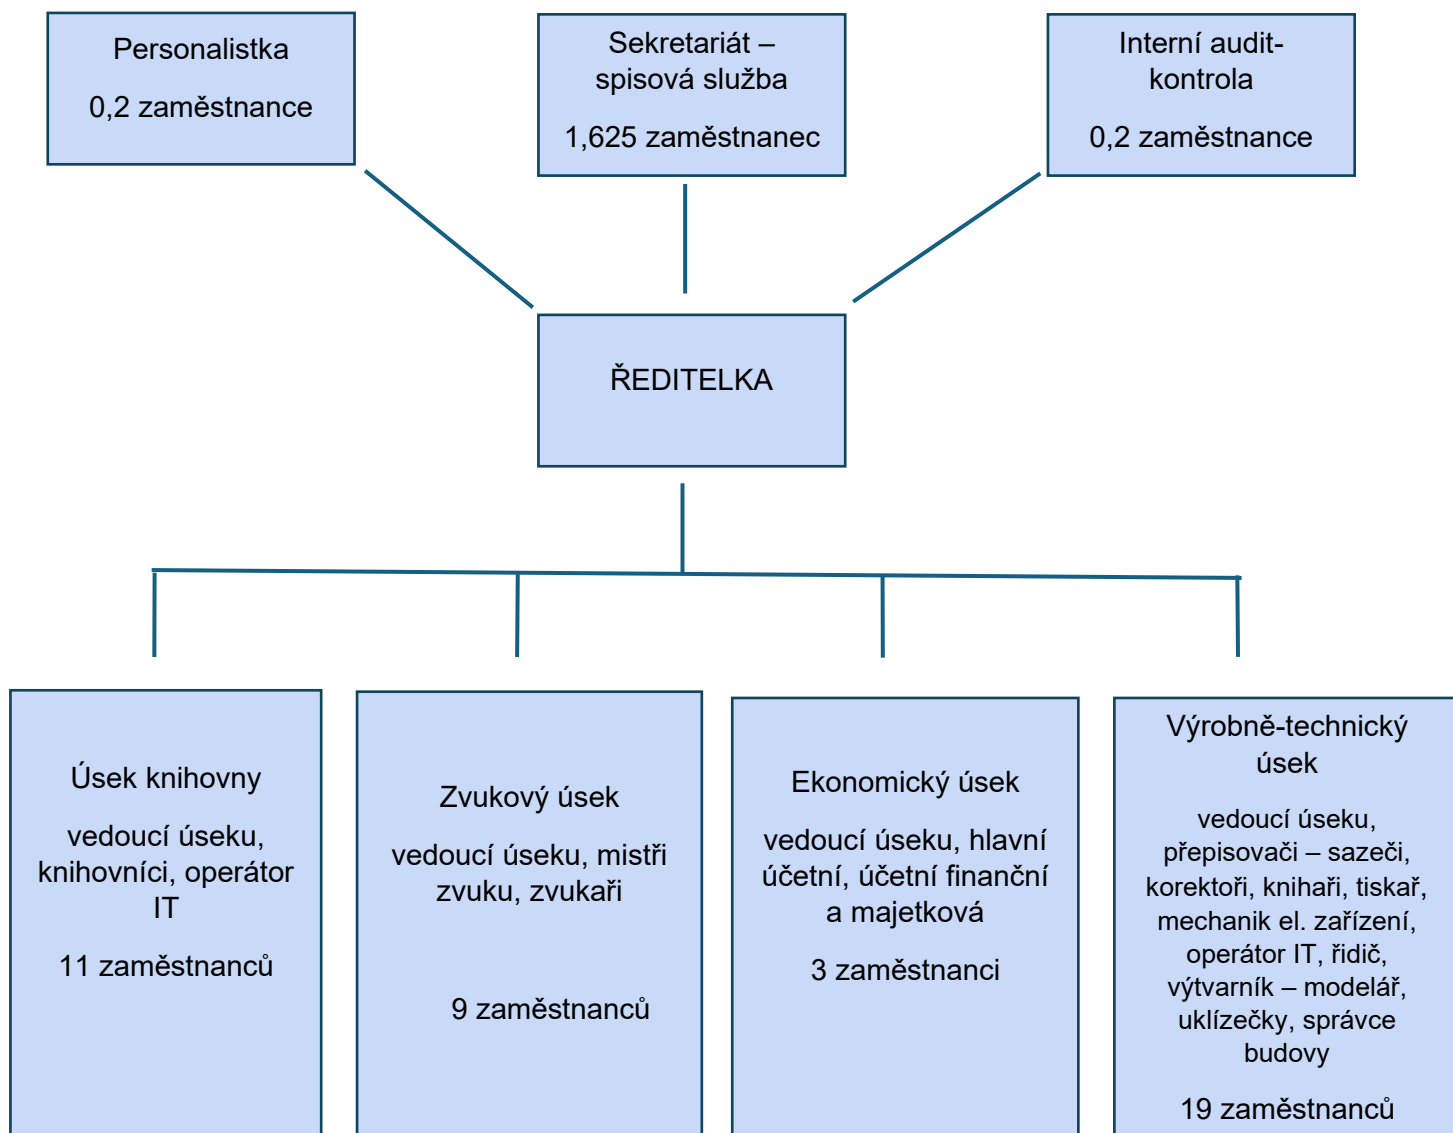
Personalistka

0,2 zaměstnance

Sekretariát – spisová služba

1,625 zaměstnanec

Interní audit-kontrola

0,2 zaměstnance

ŘEDITELKA

Úsek knihovny

vedoucí úseku, knihovníci, operátor IT

11 zaměstnanců

Zvukový úsek

vedoucí úseku, mistři zvuku, zvukaři

9 zaměstnanců

Ekonomický úsek

vedoucí úseku, hlavní účetní, účetní finanční a majetková

3 zaměstnanci

Výrobně-technický úsek

vedoucí úseku, přepisovači – sazeči, korektoři, knihaři, tiskař, mechanik el. zařízení, operátor IT, řidič, výtvarník – modelář, uklízečky, správce budovy

19 zaměstnanců